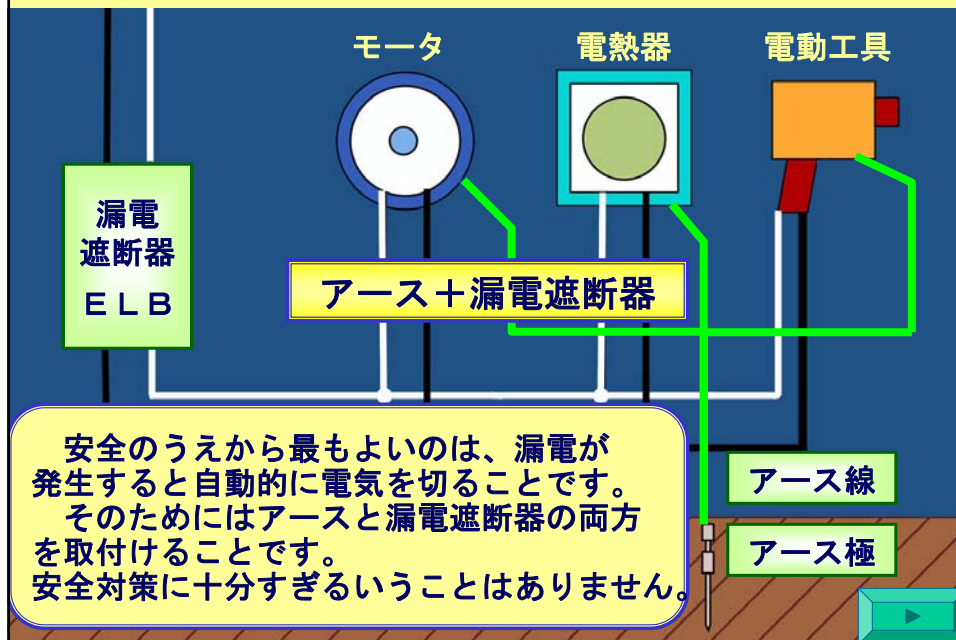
モータ

電熱器

電動工具

漏電
遮断器
ＥＬＢ

アース＋漏電遮断器

安全のうえから最もよいのは、漏電が発生すると自動的に電気を切ることです。
そのためにはアースと漏電遮断器の両方を取付けることです。
安全対策に十分すぎるいうことはありません。

アース線

アース極

▶